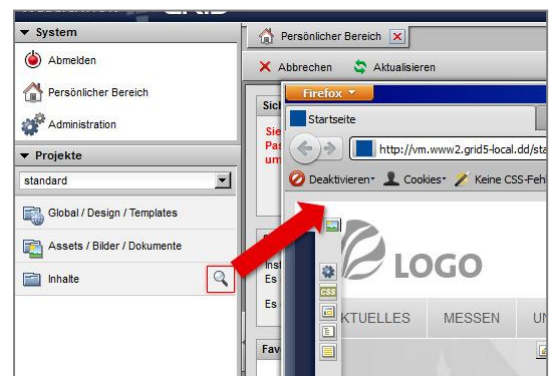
System

Abmelden

Persönlicher Bereich

Administration

Projekte

standard

Global / Design / Templates

Assets / Bilder / Dokumente

Inhalte

Persönlicher Bereich

Abbrechen

Aktualisieren

Sic

Sie
Pas
um

Inst
Es

Es

Fav

Firefox

Startseite

http://vm.www2.grid5-local.dd/sta

Deaktivieren

Cookies

Keine CSS-Fehl

CSS

LOGO

KTUELLES

MESSEN

UN